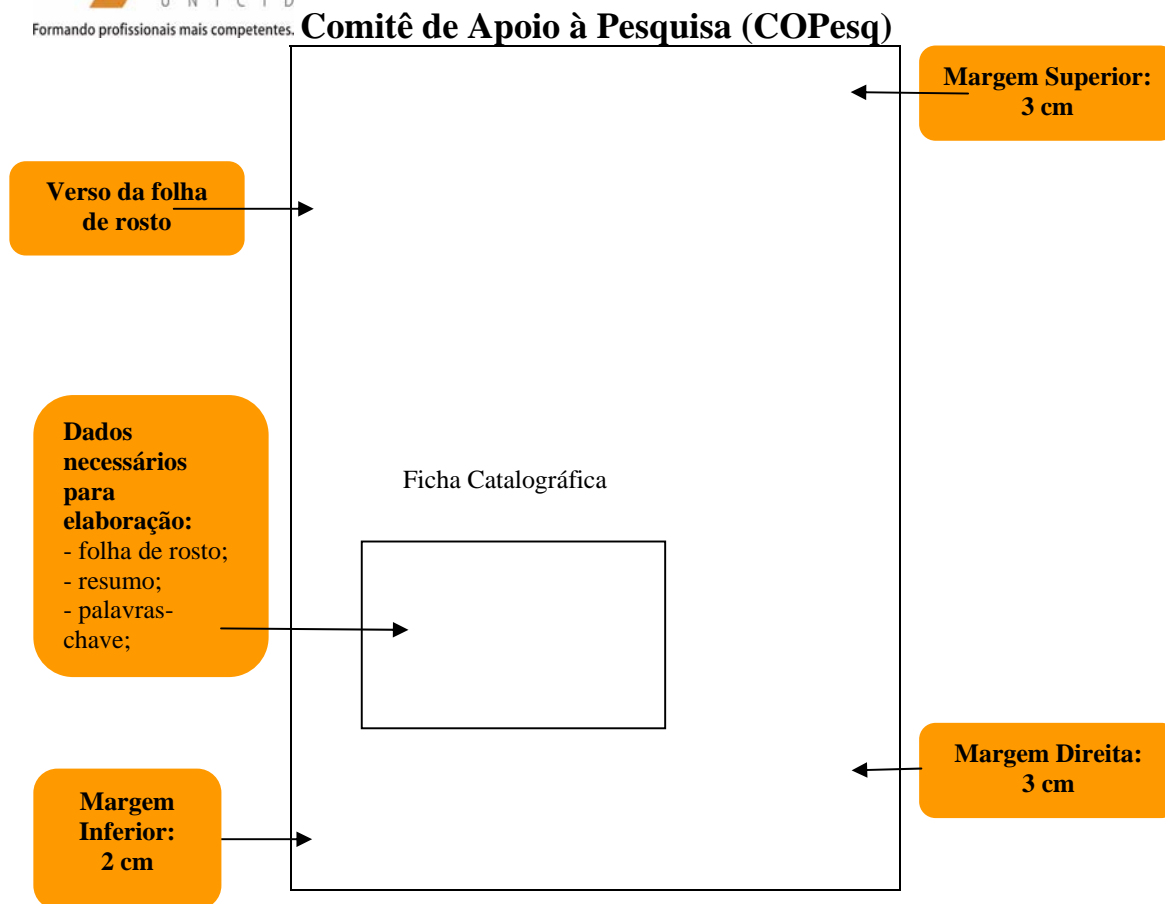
U N I C I D
Formando profissionais mais competentes.

Comitê de Apoio à Pesquisa (COPesq)

Margem Superior: 3 cm

Verso da folha de rosto

Dados necessários para elaboração:
- folha de rosto;
- resumo;
- palavras-chave;

Ficha Catalográfica

Margem Direita: 3 cm

Margem Inferior: 2 cm